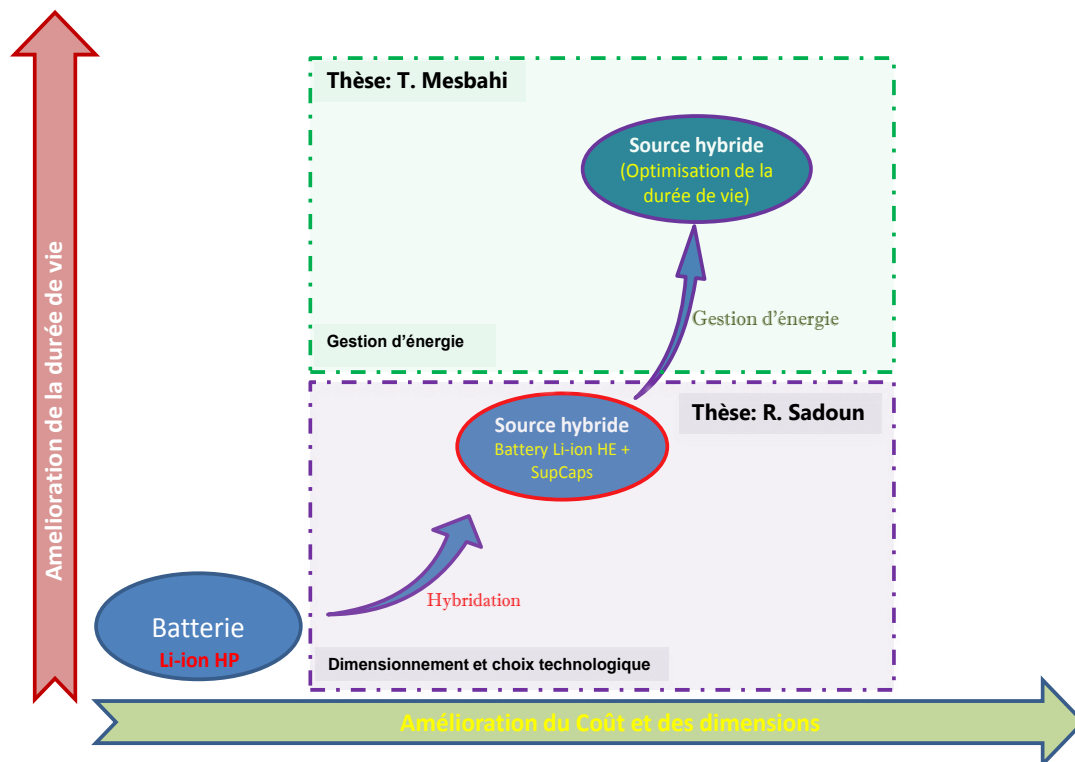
Amelioration de la durée de vie

Thèse: T. Mesbahi

Source hybride
(Optimisation de la durée de vie)

Gestion d'énergie

Gestion d'énergie

Thèse: R. Sadoun

Source hybride
Battery Li-ion HE + SupCaps

Hybridation

Batterie
Li-ion HP

Dimensionnement et choix technologique

Amélioration du Coût et des dimensions